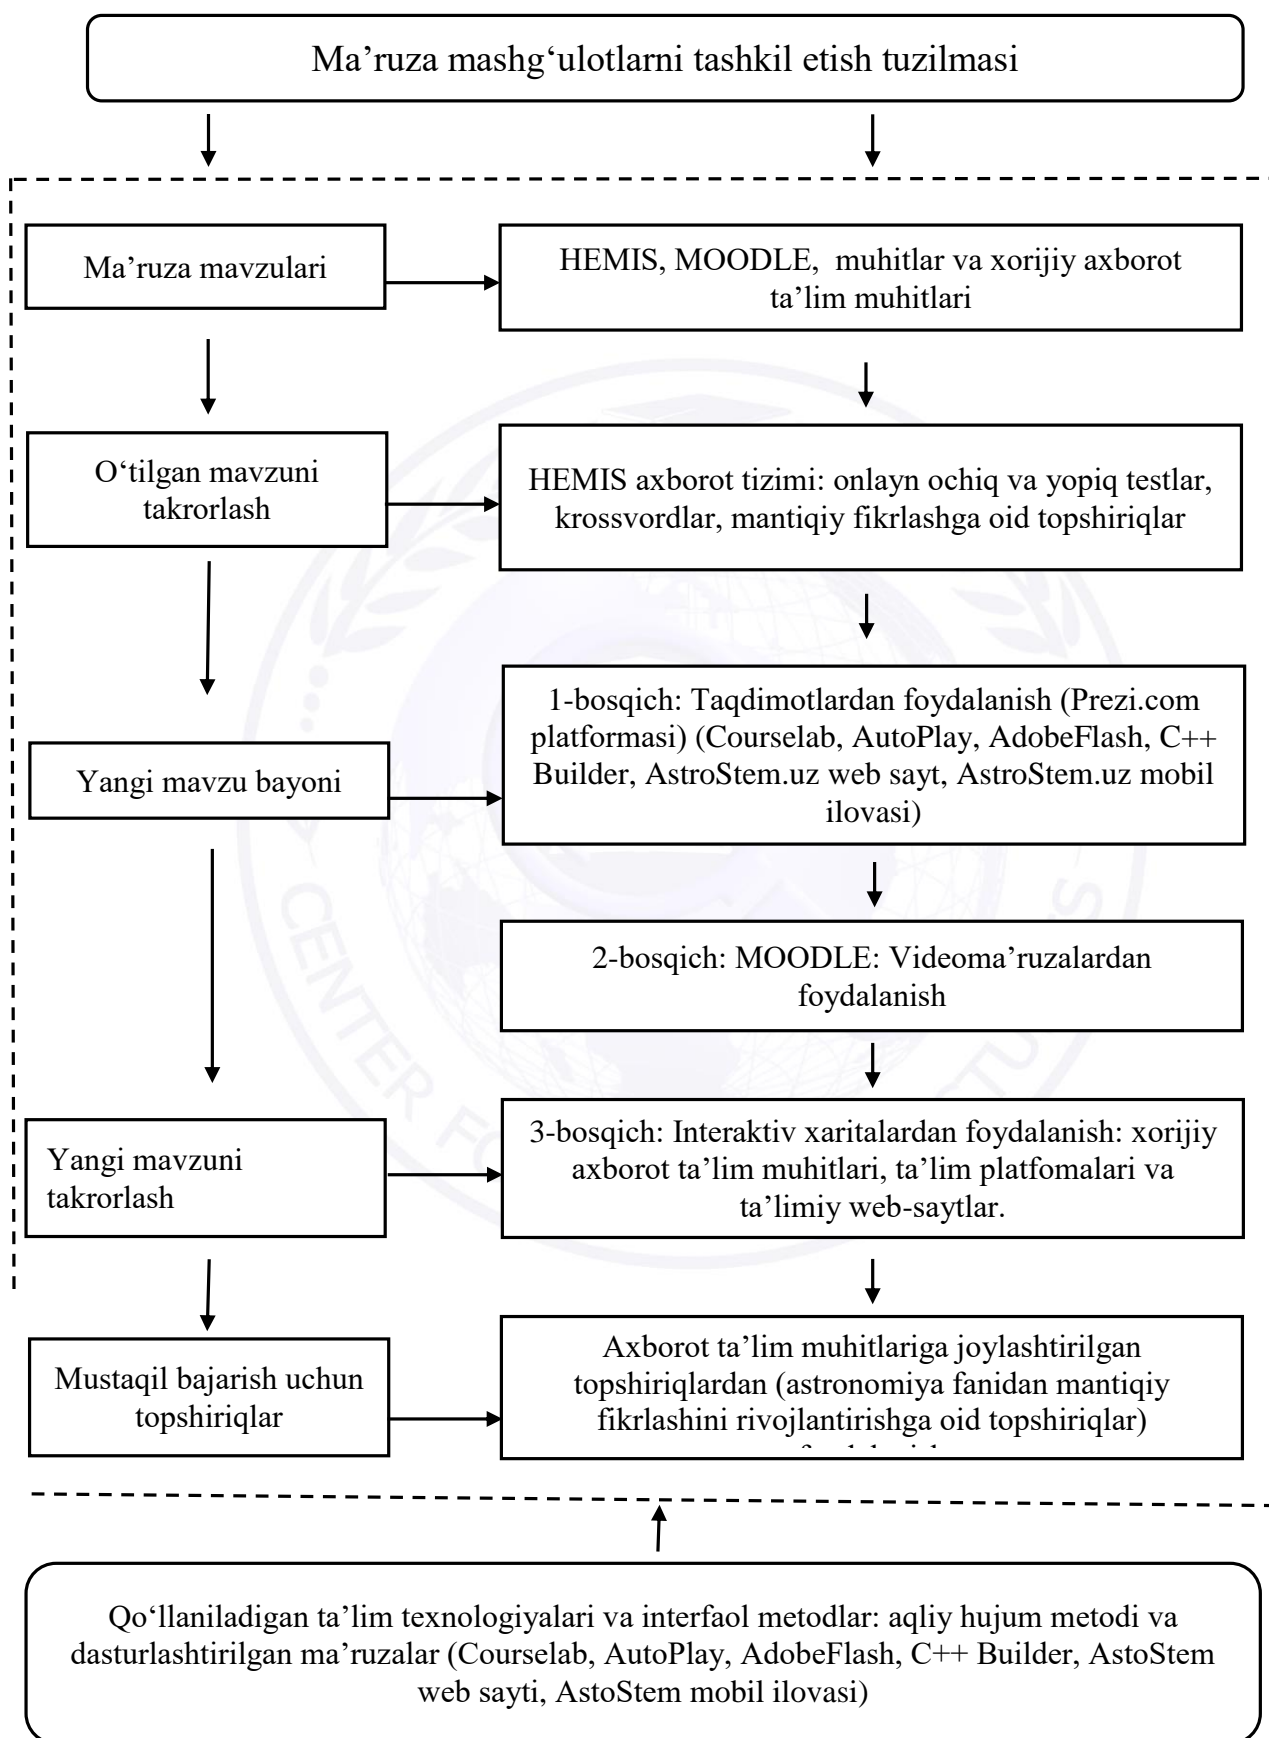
Ma’ruza mashg‘ulotlarni tashkil etish tuzilmasi

Ma’ruza mavzulari

HEMIS, MOODLE, muhitlar va xorijiy axborot ta’lim muhitlari

O‘tilgan mavzuni takrorlash

HEMIS axborot tizimi: onlayn ochiq va yopiq testlar, krossvordlar, mantiqiy fikrlashga oid topshiriqlar

Yangi mavzu bayoni

1-bosqich: Taqdimotlardan foydalanish (Prezi.com platformasi) (Courselab, AutoPlay, AdobeFlash, C++ Builder, AstroStem.uz web sayt, AstroStem.uz mobil ilovasi)

2-bosqich: MOODLE: Videoma’ruzalardan foydalanish

Yangi mavzuni takrorlash

3-bosqich: Interaktiv xaritalardan foydalanish: xorijiy axborot ta’lim muhitlari, ta’lim platfomalari va ta’limiy web-saytlar.

Mustaqil bajarish uchun topshiriqlar

Axborot ta’lim muhitlariga joylashtirilgan topshiriqlardan (astronomiya fanidan mantiqiy fikrlashini rivojlantirishga oid topshiriqlar) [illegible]

Qo‘llaniladigan ta’lim texnologiyalari va interfaol metodlar: aqliy hujum metodi va dasturlashtirilgan ma’ruzalar (Courselab, AutoPlay, AdobeFlash, C++ Builder, AstoStem web sayti, AstoStem mobil ilovasi)